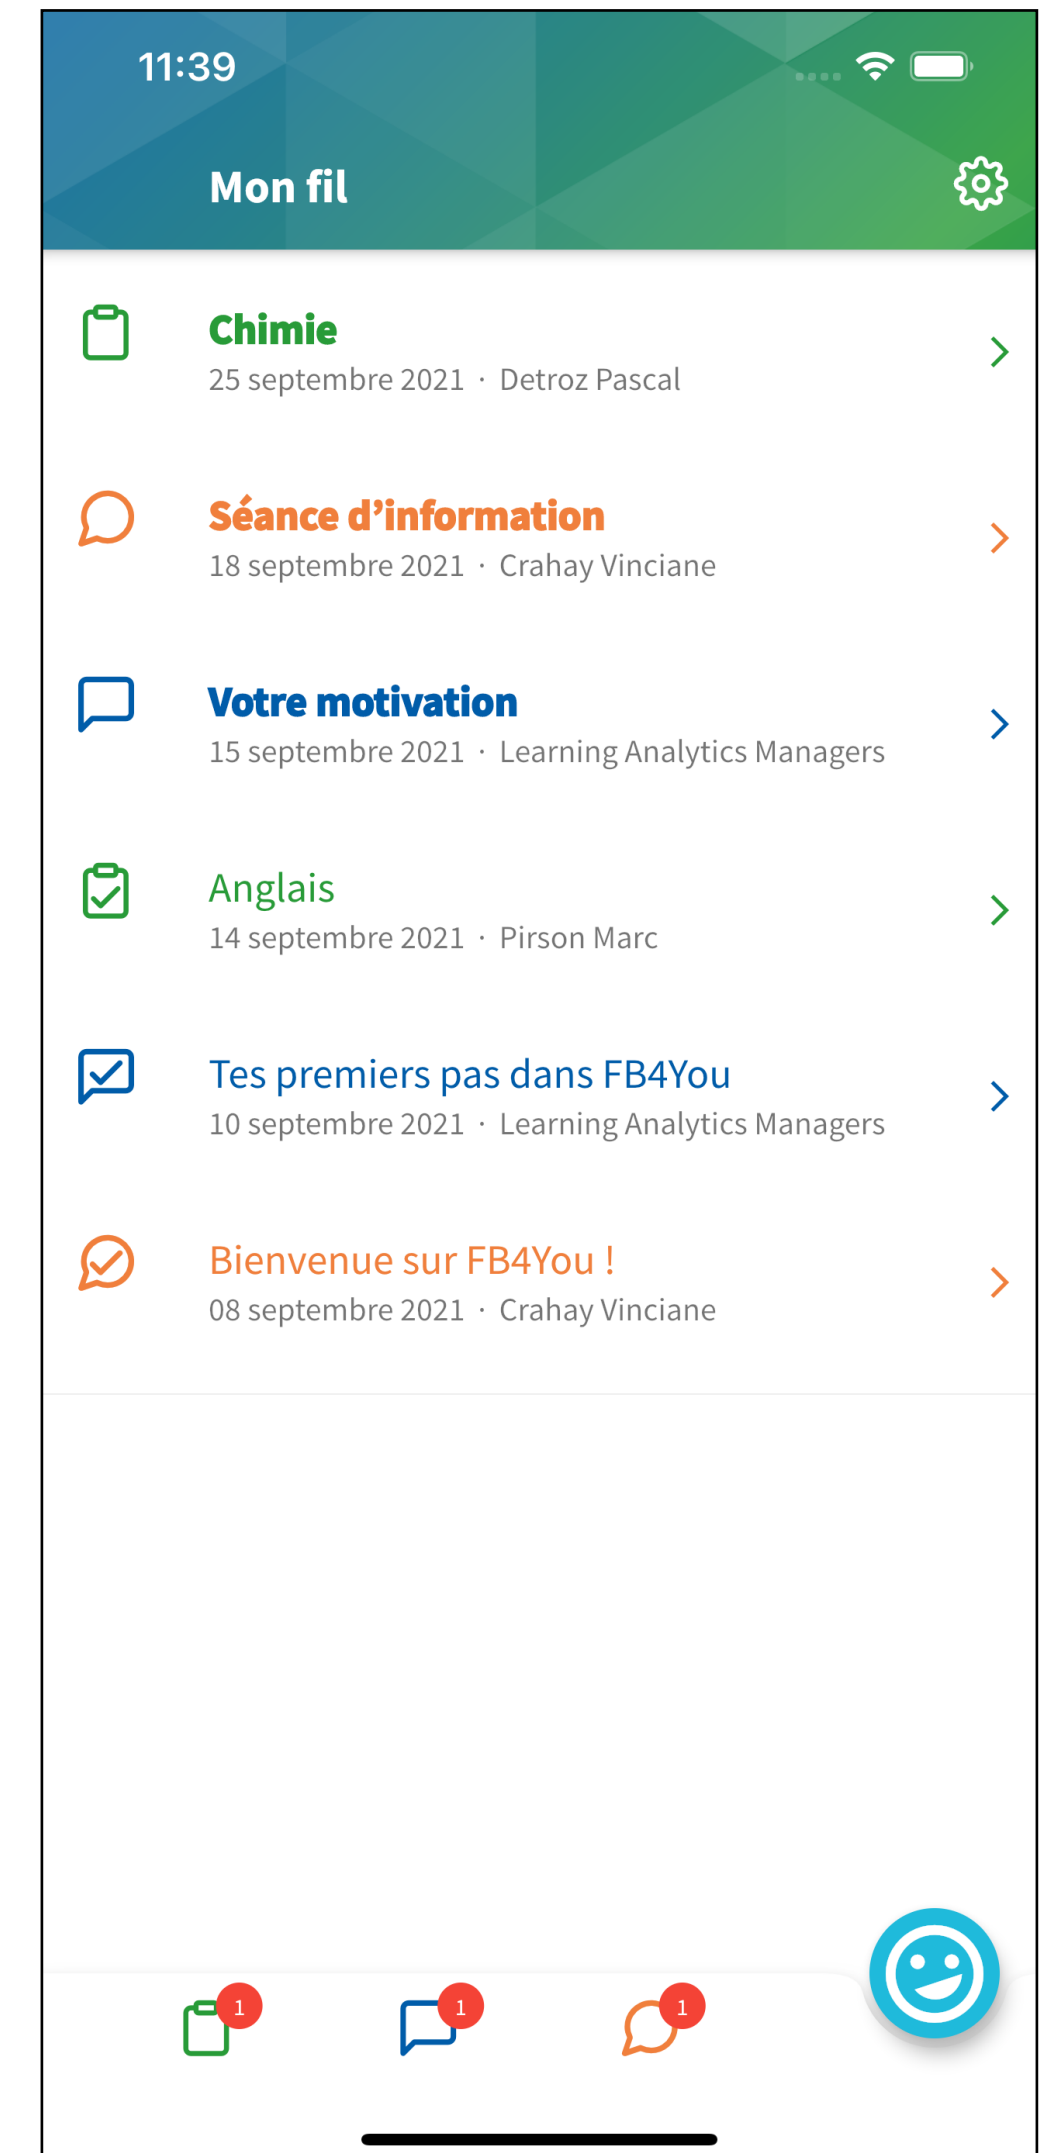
11:39

Mon fil

Chimie
25 septembre 2021 · Detroz Pascal

Séance d'information
18 septembre 2021 · Crahay Vinciane

Votre motivation
15 septembre 2021 · Learning Analytics Managers

Anglais
14 septembre 2021 · Pirson Marc

Tes premiers pas dans FB4You
10 septembre 2021 · Learning Analytics Managers

Bienvenue sur FB4You !
08 septembre 2021 · Crahay Vinciane

1
1
1